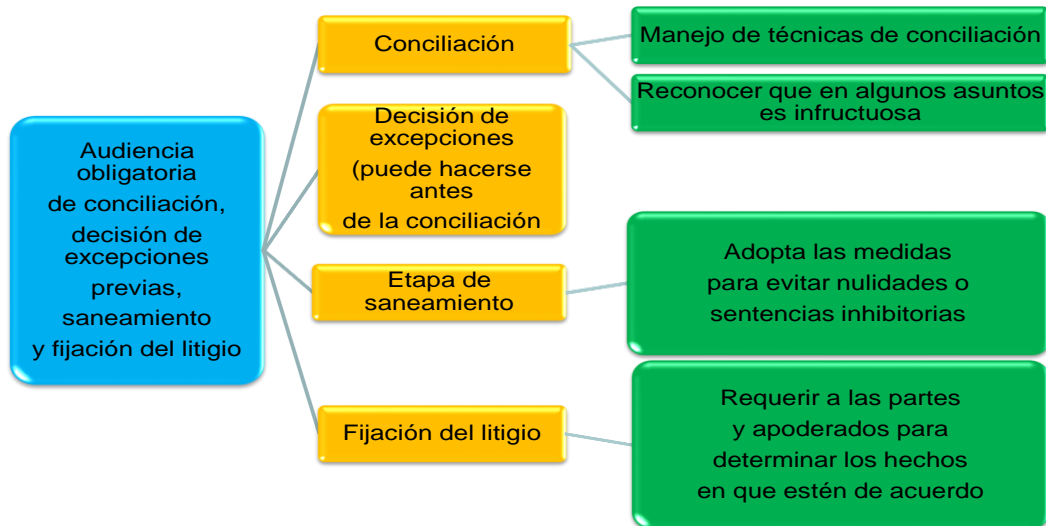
Audiencia obligatoria de conciliación, decisión de excepciones previas, saneamiento y fijación del litigio

Conciliación

Manejo de técnicas de conciliación

Reconocer que en algunos asuntos es infructuosa

Decisión de excepciones (puede hacerse antes de la conciliación

Etapa de saneamiento

Adopta las medidas para evitar nulidades o sentencias inhibitorias

Fijación del litigio

Requerir a las partes y apoderados para determinar los hechos en que estén de acuerdo